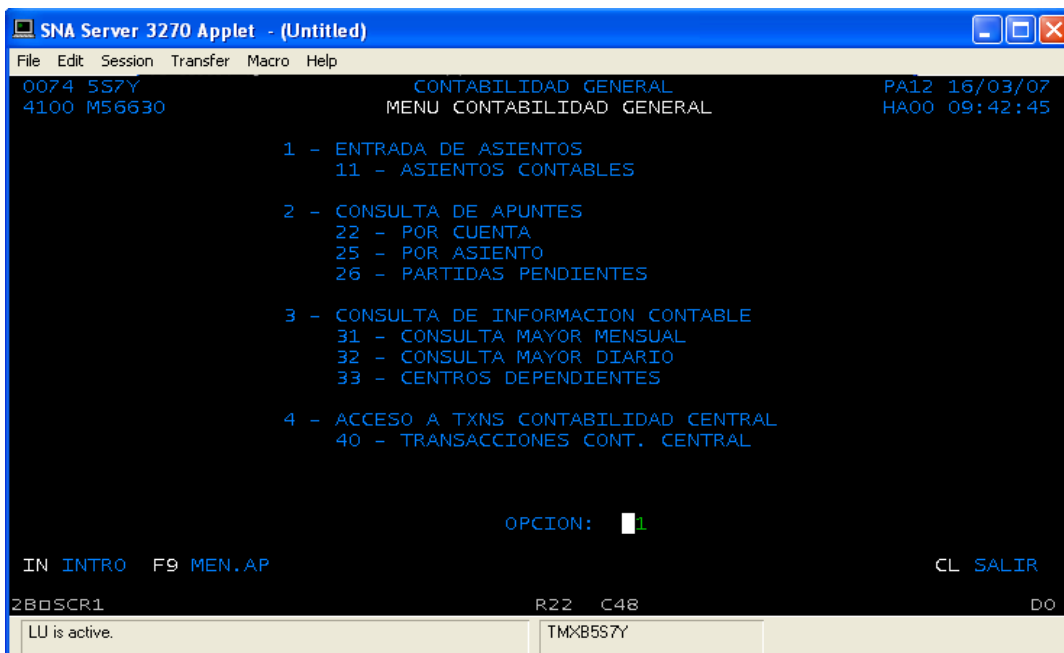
SNA Server 3270 Applet - (Untitled)

File Edit Session Transfer Macro Help

0074 5S7Y CONTABILIDAD GENERAL PA12 16/03/07
4100 M56630 MENU CONTABILIDAD GENERAL HA00 09:42:45

1 - ENTRADA DE ASIENTOS
11 - ASIENTOS CONTABLES

2 - CONSULTA DE APUNTES
22 - POR CUENTA
25 - POR ASIENTO
26 - PARTIDAS PENDIENTES

3 - CONSULTA DE INFORMACION CONTABLE
31 - CONSULTA MAYOR MENSUAL
32 - CONSULTA MAYOR DIARIO
33 - CENTROS DEPENDIENTES

4 - ACCESO A TXNS CONTABILIDAD CENTRAL
40 - TRANSACCIONES CONT. CENTRAL

OPCION: 1

IN INTRO F9 MEN.AP CL SALIR

2B□SCR1 R22 C48 DO

LU is active. TMXB5S7Y